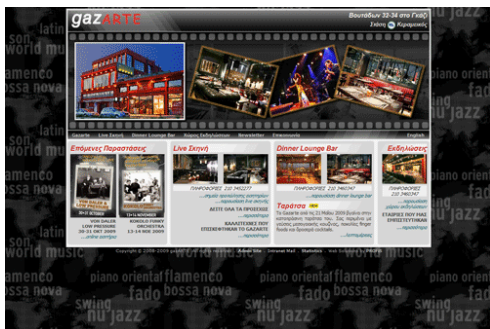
gazARTE

Βουτάδων 32-34 στο Γκάζι

Σελίδα Κεραμεικός

Gazarte | Live Σκηνή | Dinner Lounge Bar | Χώροι Εκδηλώσεων | Newsletter | Επικοινωνία | English

Επόμενες Παραστάσεις

Live Σκηνή

ΠΛΗΡΟΦΟΡΙΕΣ: 210 3452277

Dinner Lounge Bar

ΠΛΗΡΟΦΟΡΙΕΣ: 210 3460347

Εκδηλώσεις

ΠΛΗΡΟΦΟΡΙΕΣ: 210 3452277

VOB DALEK
LOW PRESSURE
20-21 OKT 2009

KOKOLO FUNKY ORCHESTRA
13-14 NOE 2009

ΑΣΤΙΤ ΟΛΑ ΤΑ ΠΡΟΓΙΣΣΙΝ

ΕΚΔΗΛΩΣΕΙΣ ΠΟΥ ΕΠΙΣΚΕΨΤΗΚΑΝ ΤΟ GAZARTE

Ταράτσα NEW

ΕΤΑΙΡΙΕΣ ΠΟΥ ΜΑΣ ΕΠΙΣΚΕΦΤΗΚΑΝ

latin
son
world music
flamenco
bossa nova
piano oriental
fado
swing
nu jazz